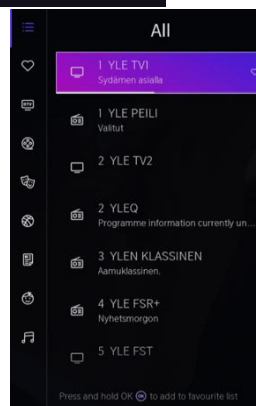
All

1 YLE TVI
Sydämen asialla

1 YLE PEILI
Valitut

2 YLE TV2

2 YLEQ
Programme information currently un...

3 YLEN KLASSINEN
Aamuklassinen.

4 YLE FSR+
Nyhetsmorgon

5 YLE FST

Press and hold OK to add to favourite list